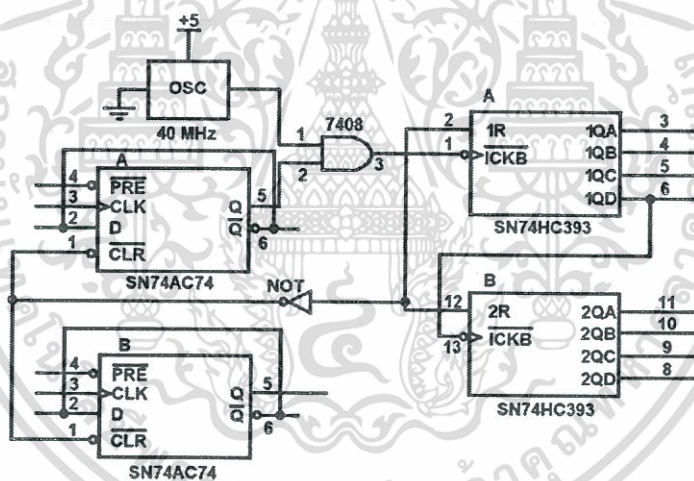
+5

OSC

40 MHz

7408

1

2

3

A

4 $\overline{PRE}$

3 CLK

2 D

1 $\overline{CLR}$

Q 5

$\overline{Q}$ 6

SN74AC74

NOT

B

4 $\overline{PRE}$

3 CLK

2 D

1 $\overline{CLR}$

Q 5

$\overline{Q}$ 6

SN74AC74

A

2 1R

1 $\overline{ICKB}$

1QA 3

1QB 4

1QC 5

1QD 6

SN74HC393

B

12 2R

13 $\overline{ICKB}$

2QA 11

2QB 10

2QC 9

2QD 8

SN74HC393